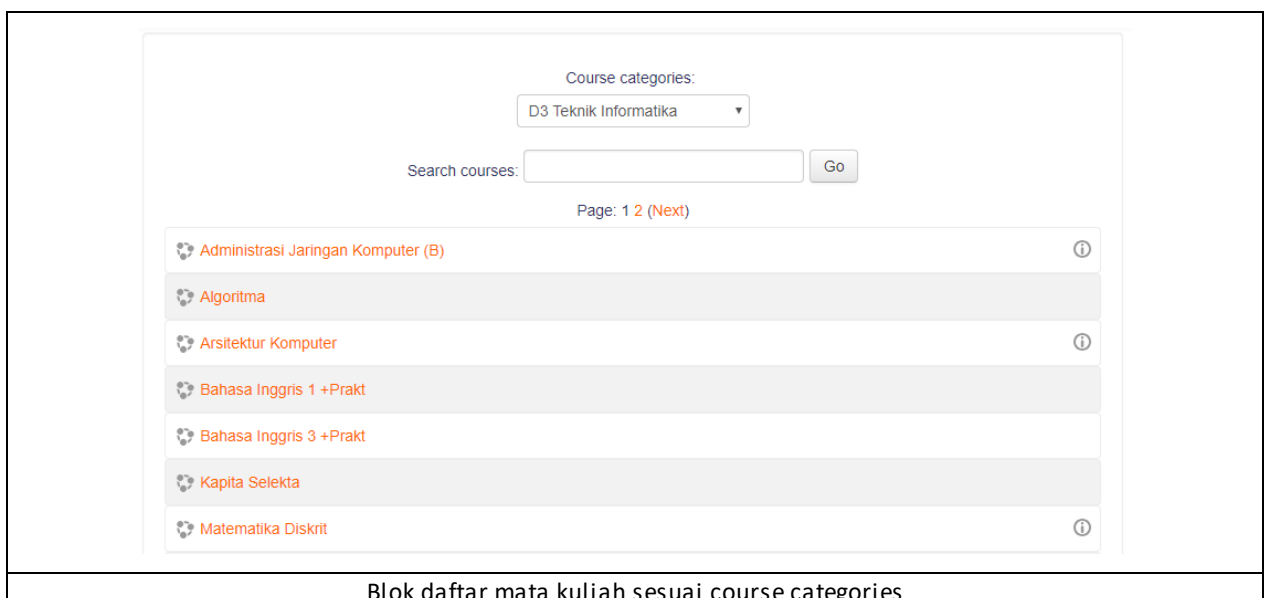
Course categories:

D3 Teknik Informatika

Search courses: Go

Page: 1 2 (Next)

Administrasi Jaringan Komputer (B)

Algoritma

Arsitektur Komputer

Bahasa Inggris 1 +Prakt

Bahasa Inggris 3 +Prakt

Kapita Selekta

Matematika Diskrit

Blok daftar mata kuliah sesuai course categories